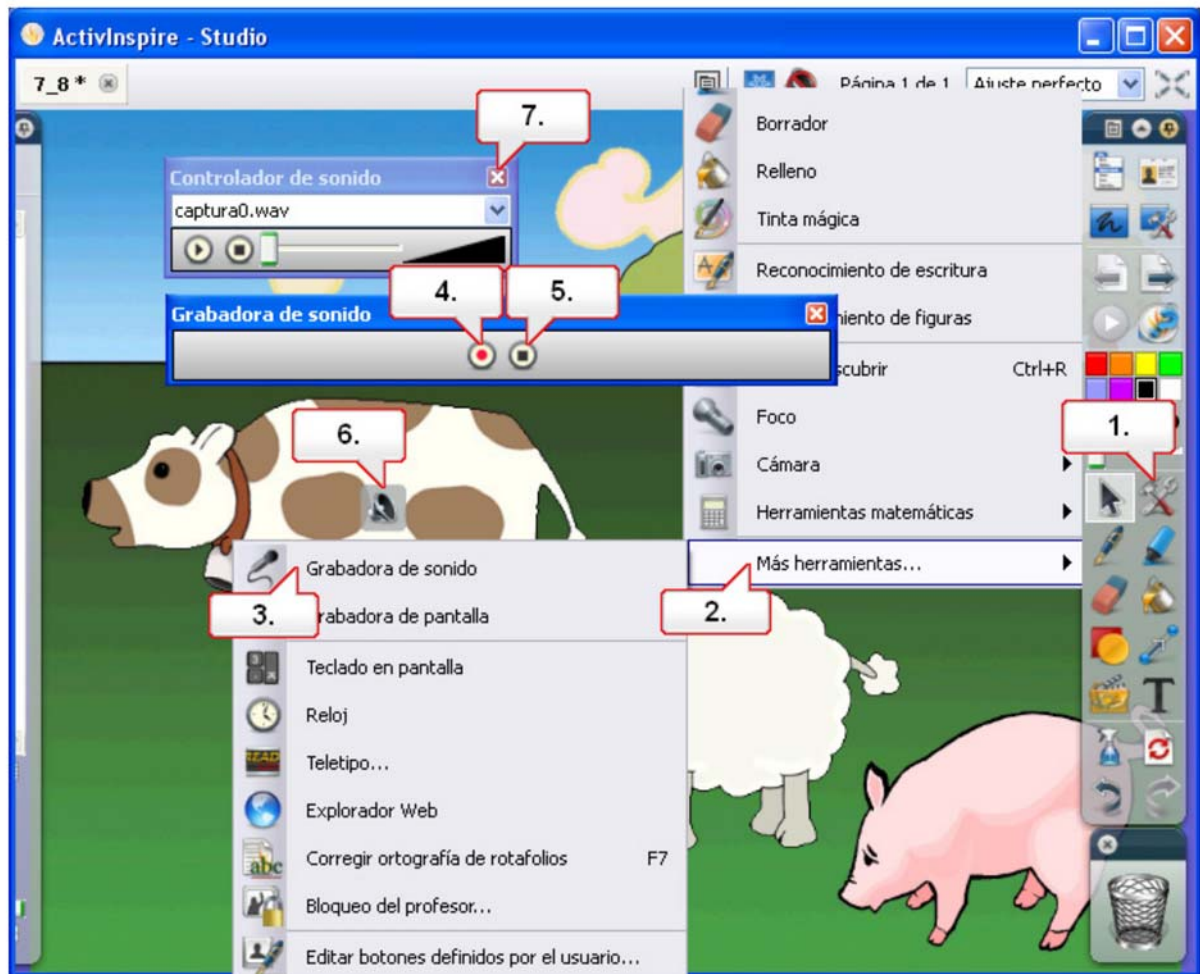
ActivInspire - Studio

7_8 *

Página 1 de 1 Ajuste perfecto

Borrador
Relleno
Tinta mágica
Reconocimiento de escritura
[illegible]iento de figuras
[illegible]scubrir Ctrl+R
Foco
Cámara
Herramientas matemáticas
Más herramientas...

Controlador de sonido
captura0.wav

Grabadora de sonido

7.
4.
5.
6.
1.
2.
3.

Grabadora de sonido
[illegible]rabadora de pantalla
Teclado en pantalla
Reloj
Teletipo...
Explorador Web
Corregir ortografía de rotafolios F7
Bloqueo del profesor...
Editar botones definidos por el usuario...

READ

abc

T